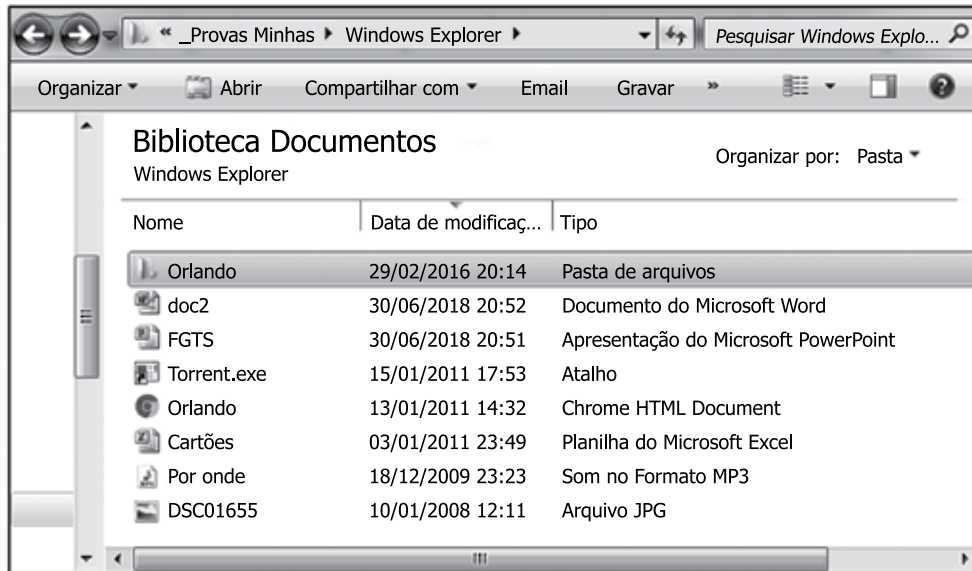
« _Provas Minhas ▸ Windows Explorer ▸

Pesquisar Windows Explo...

Organizar ▾ Abrir Compartilhar com ▾ Email Gravar »

Biblioteca Documentos
Windows Explorer

Organizar por: Pasta ▾

| Nome | Data de modificaç... | Tipo |
|---|---|---|
| Orlando | 29/02/2016 20:14 | Pasta de arquivos |
| doc2 | 30/06/2018 20:52 | Documento do Microsoft Word |
| FGTS | 30/06/2018 20:51 | Apresentação do Microsoft PowerPoint |
| Torrent.exe | 15/01/2011 17:53 | Atalho |
| Orlando | 13/01/2011 14:32 | Chrome HTML Document |
| Cartões | 03/01/2011 23:49 | Planilha do Microsoft Excel |
| Por onde | 18/12/2009 23:23 | Som no Formato MP3 |
| DSC01655 | 10/01/2008 12:11 | Arquivo JPG |